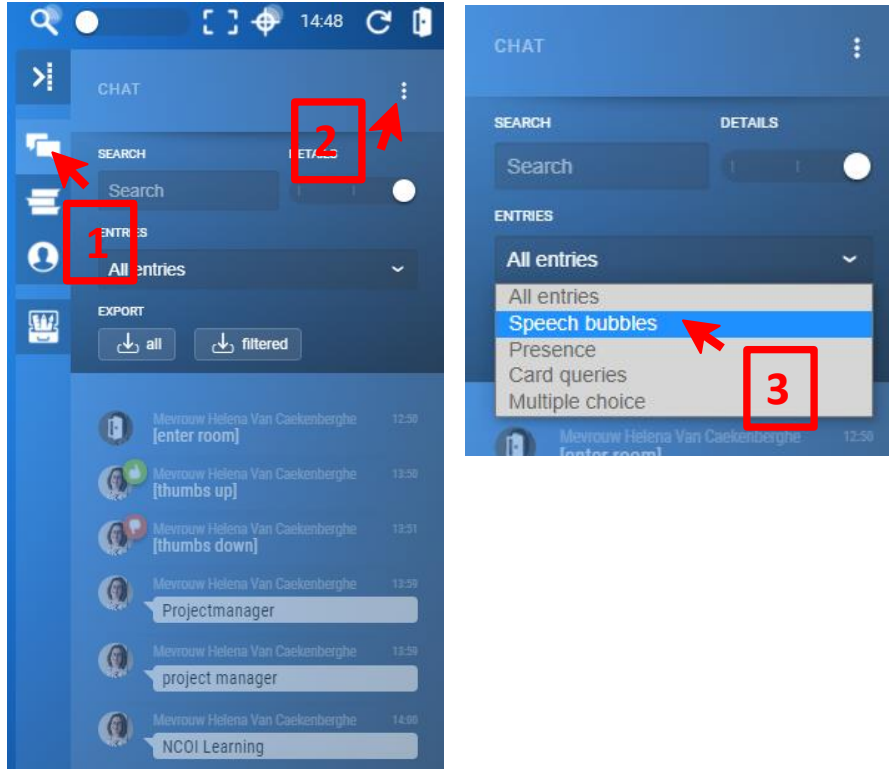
14:48

CHAT

2

SEARCH

DETAILS

Search

1

ENTRIES

All entries

EXPORT

all

filtered

Mevrouw Helena Van Caekenberghe 12:50
[enter room]

Mevrouw Helena Van Caekenberghe 13:50
[thumbs up]

Mevrouw Helena Van Caekenberghe 13:51
[thumbs down]

Mevrouw Helena Van Caekenberghe 13:59
Projectmanager

Mevrouw Helena Van Caekenberghe 13:59
project manager

Mevrouw Helena Van Caekenberghe 14:00
NCOI Learning

CHAT

SEARCH

DETAILS

Search

ENTRIES

All entries

All entries
Speech bubbles
Presence
Card queries
Multiple choice

3

Mevrouw Helena Van Caekenberghe 12:50
[enter room]